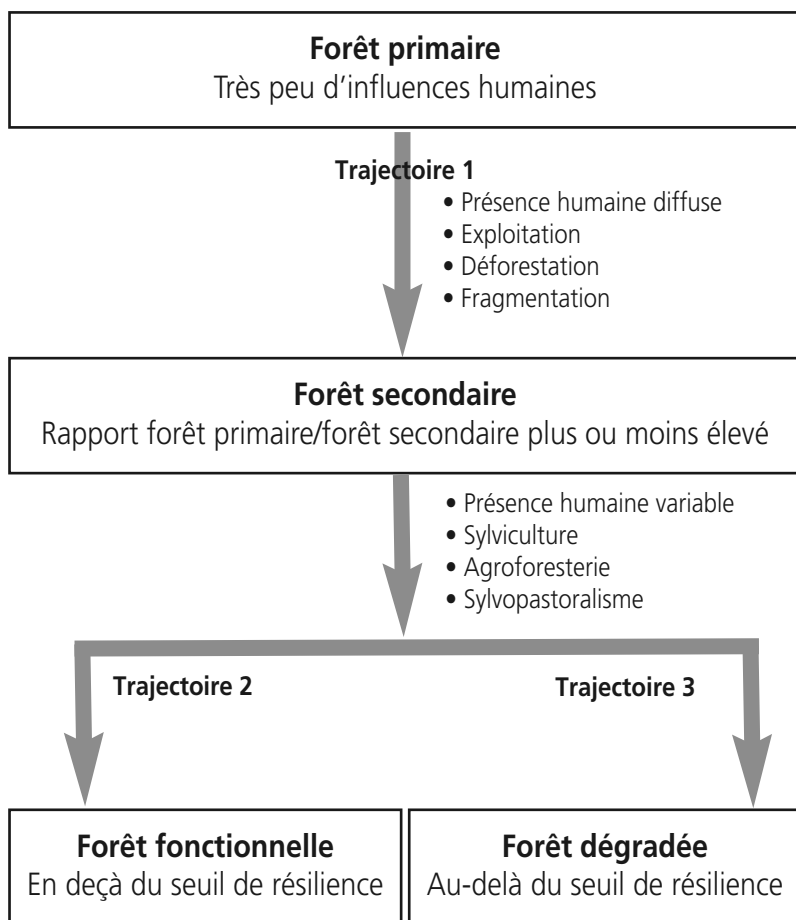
**Forêt primaire**
Très peu d'influences humaines

**Trajectoire 1**

• Présence humaine diffuse
• Exploitation
• Déforestation
• Fragmentation

**Forêt secondaire**
Rapport forêt primaire/forêt secondaire plus ou moins élevé

• Présence humaine variable
• Sylviculture
• Agroforesterie
• Sylvopastoralisme

**Trajectoire 2**

**Trajectoire 3**

**Forêt fonctionnelle**
En deçà du seuil de résilience

**Forêt dégradée**
Au-delà du seuil de résilience